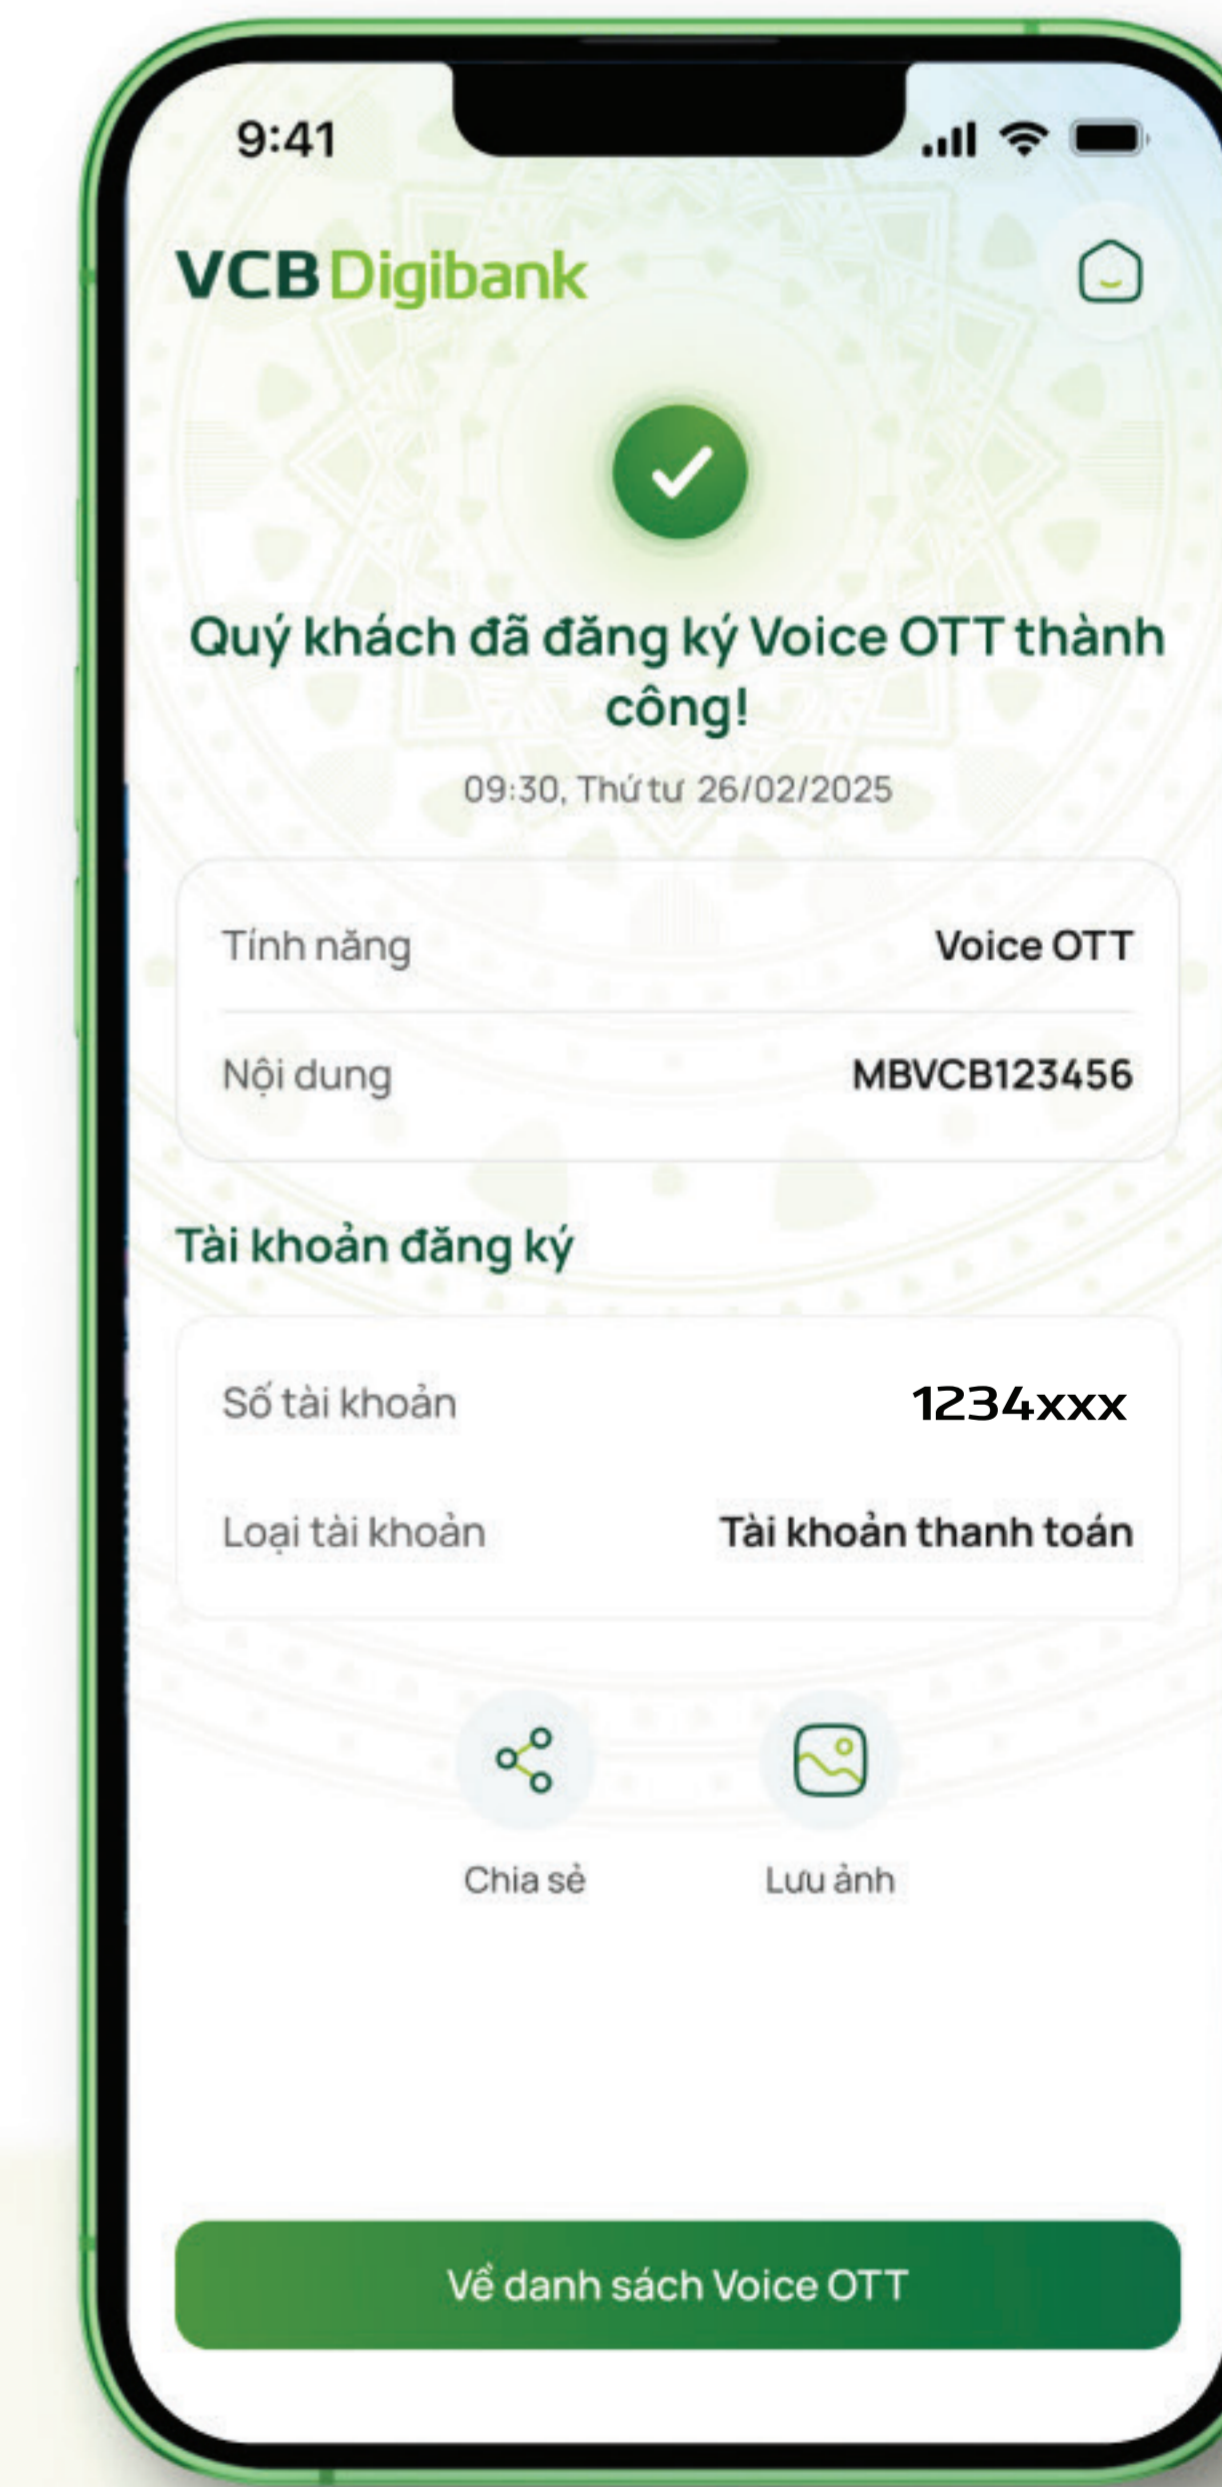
9:41

VCB Digibank

Quý khách đã đăng ký Voice OTT thành công!

09:30, Thứ tư 26/02/2025

| Tính năng | Voice OTT |
|---|---|
| Nội dung | MBVCB123456 |

Tài khoản đăng ký

| Số tài khoản | 1234xxx |
|---|---|
| Loại tài khoản | Tài khoản thanh toán |

Chia sẻ

Lưu ảnh

Về danh sách Voice OTT